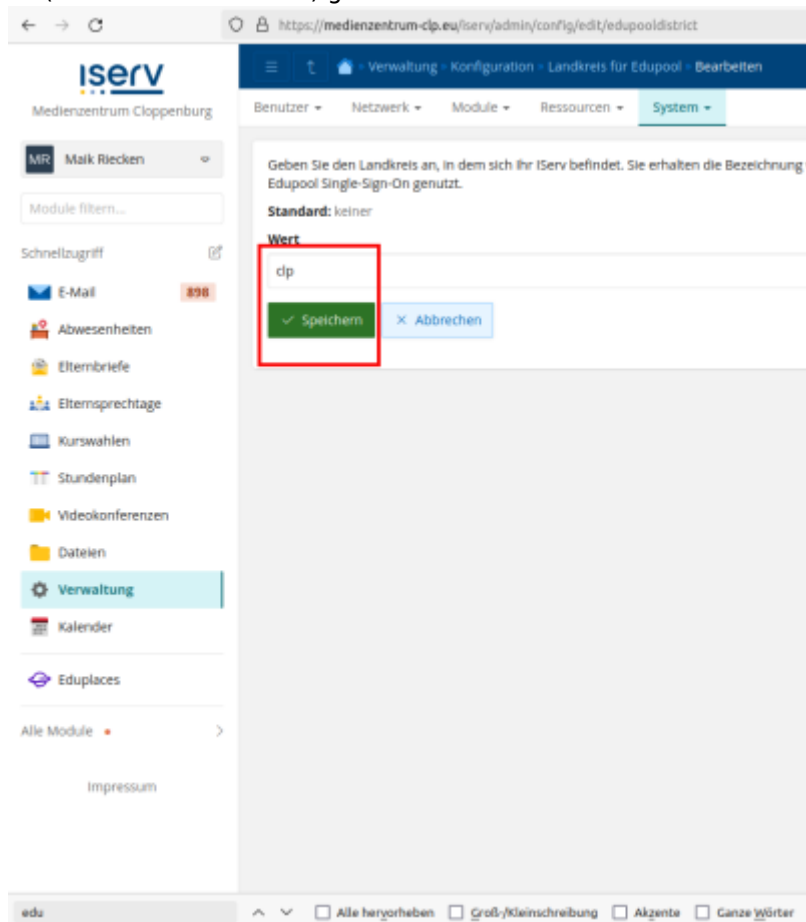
https://medienzentrum-clp.eu/iserv/admin/config/edit/edupooldistrict

IServ
Medienzentrum Cloppenburg

Verwaltung > Konfiguration > Landkreis für Edupool > Bearbeiten

Benutzer ▾ Netzwerk ▾ Module ▾ Ressourcen ▾ System ▾

MR Maik Riecken

Module filtern...

Schnellzugriff

E-Mail 898
Abwesenheiten
Elternbriefe
Elternsprechtage
Kurswahlen
Stundenplan
Videokonferenzen
Dateien
Verwaltung
Kalender
Eduplaces
Alle Module

Impressum

Geben Sie den Landkreis an, in dem sich Ihr IServ befindet. Sie erhalten die Bezeichnung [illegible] Edupool Single-Sign-On genutzt.

Standard: keiner

Wert

clp

✓ Speichern × Abbrechen

edu

Alle hervorheben Groß-/Kleinschreibung Akzente Ganze Wörter